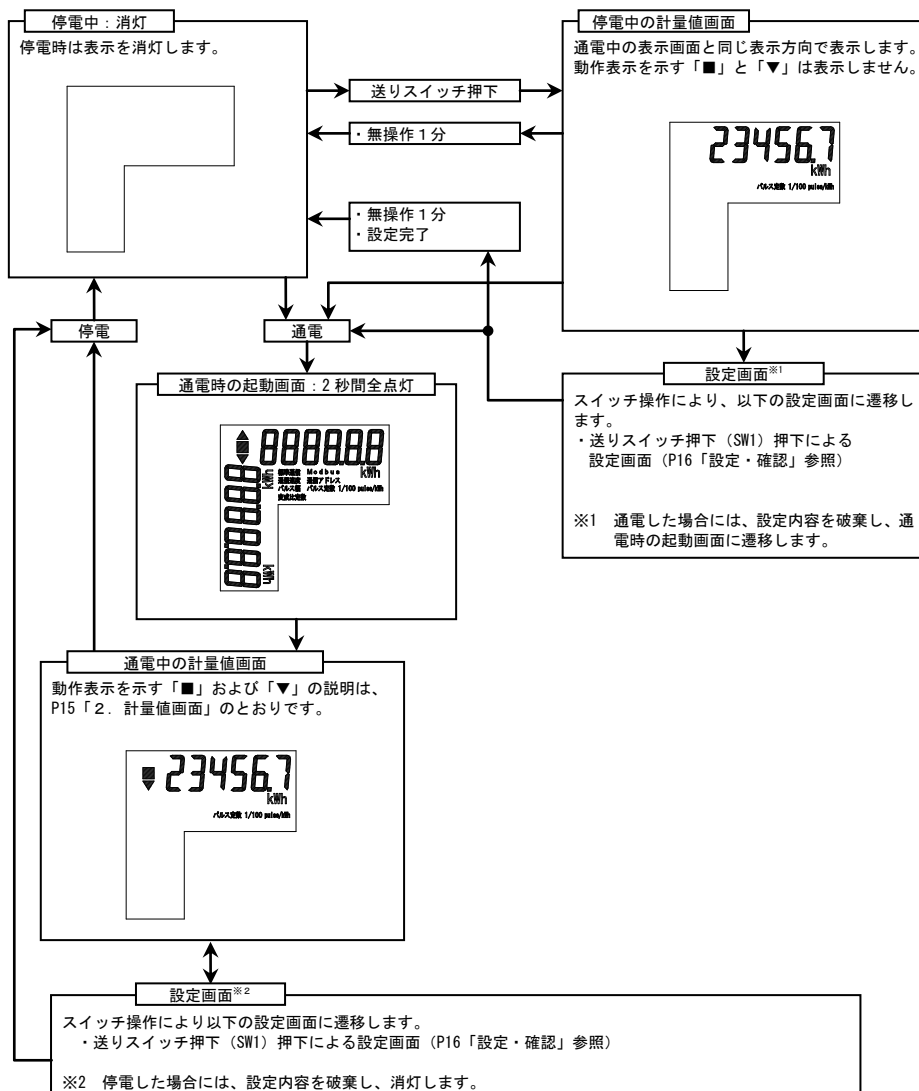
停電中：消灯

停電時は表示を消灯します。

送りスイッチ押下

・無操作１分

・無操作１分
・設定完了

停電中の計量値画面

通電中の表示画面と同じ表示方向で表示します。動作表示を示す「■」と「▼」は表示しません。

23456.7
kWh
パルス定数 1/100 pulse/kWh

停電

通電

設定画面※1

スイッチ操作により、以下の設定画面に遷移します。
・送りスイッチ押下（SW1）押下による設定画面（P16「設定・確認」参照）

※1　通電した場合には、設定内容を破棄し、通電時の起動画面に遷移します。

通電時の起動画面：２秒間全点灯

888888
kWh
Modbus
通信アドレス
パルス定数 1/100 pulse/kWh
888888
kWh
888888
kWh

通電中の計量値画面

動作表示を示す「■」および「▼」の説明は、P15「２．計量値画面」のとおりです。

23456.7
kWh
パルス定数 1/100 pulse/kWh

設定画面※2

スイッチ操作により以下の設定画面に遷移します。
・送りスイッチ押下（SW1）押下による設定画面（P16「設定・確認」参照）

※2　停電した場合には、設定内容を破棄し、消灯します。